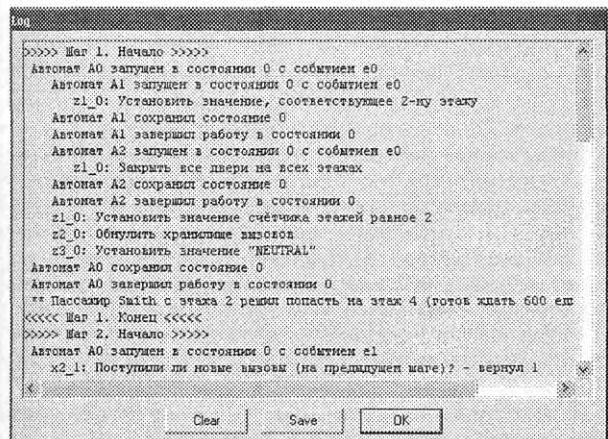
Log

>>>>> Шаг 1. Начало >>>>>
Автомат A0 запущен в состоянии 0 с событием e0
Автомат A1 запущен в состоянии 0 с событием e0
z1_0: Установить значение, соответствующее 2-му этажу
Автомат A1 сохранил состояние 0
Автомат A1 завершил работу в состоянии 0
Автомат A2 запущен в состоянии 0 с событием e0
z1_0: Закрыть все двери на всех этажах
Автомат A2 сохранил состояние 0
Автомат A2 завершил работу в состоянии 0
z1_0: Установить значение счётчика этажей равное 2
z2_0: Обнулить хранилище вызовов
z3_0: Установить значение "NEUTRAL"
Автомат A0 сохранил состояние 0
Автомат A0 завершил работу в состоянии 0
** Пассажир Smith с этажа 2 решил попасть на этаж 4 (готов ждать 600 ед
<<<<< Шаг 1. Конец <<<<<
>>>>> Шаг 2. Начало >>>>>
Автомат A0 запущен в состоянии 0 с событием e1
x2_1: Поступили ли новые вызовы (на предыдущем шаге)? - вернул 1

Clear Save OK